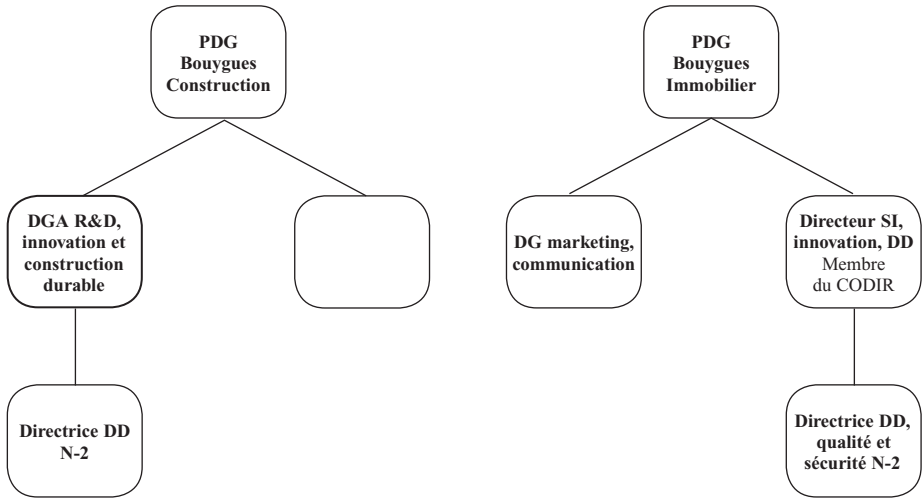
PDG Bouygues Construction

DGA R&D, innovation et construction durable

Directrice DD N-2

PDG Bouygues Immobilier

DG marketing, communication

Directeur SI, innovation, DD
Membre du CODIR

Directrice DD, qualité et sécurité N-2